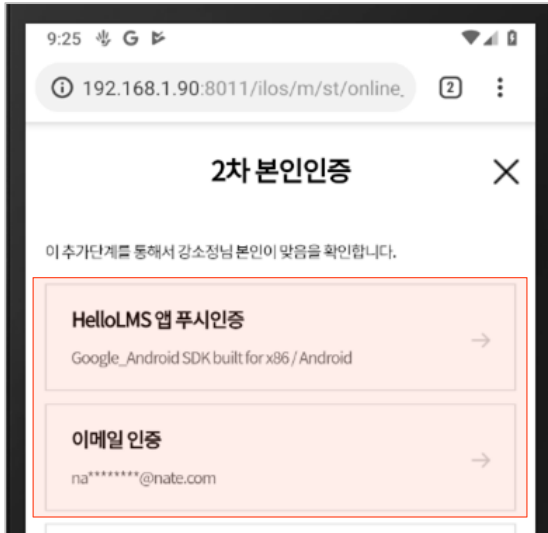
9:25 G

ⓘ 192.168.1.90:8011/ilos/m/st/online_

2

2차 본인인증

이 추가단계를 통해서 강소정님 본인이 맞음을 확인합니다.

HelloLMS 앱 푸시인증

Google_Android SDK built for x86 / Android

이메일 인증

na********@nate.com